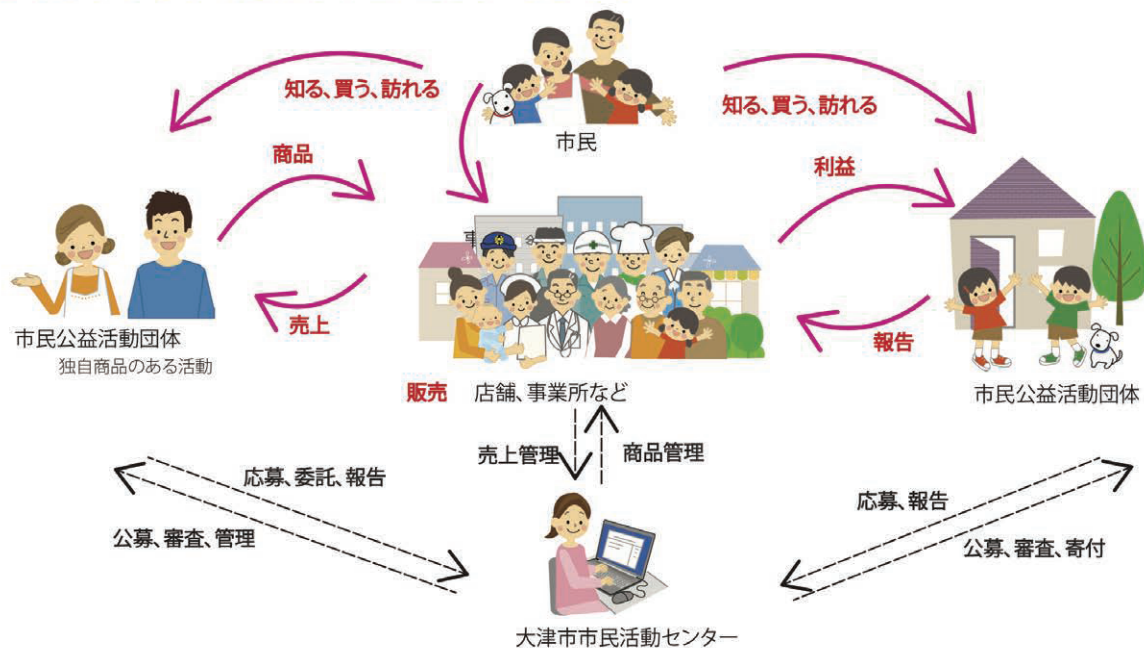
知る、買う、訪れる

市民

知る、買う、訪れる

商品

利益

市民公益活動団体
独自商品のある活動

売上

報告

市民公益活動団体

販売

店舗、事業所など

売上管理

商品管理

応募、委託、報告

公募、審査、管理

応募、報告

公募、審査、寄付

大津市市民活動センター